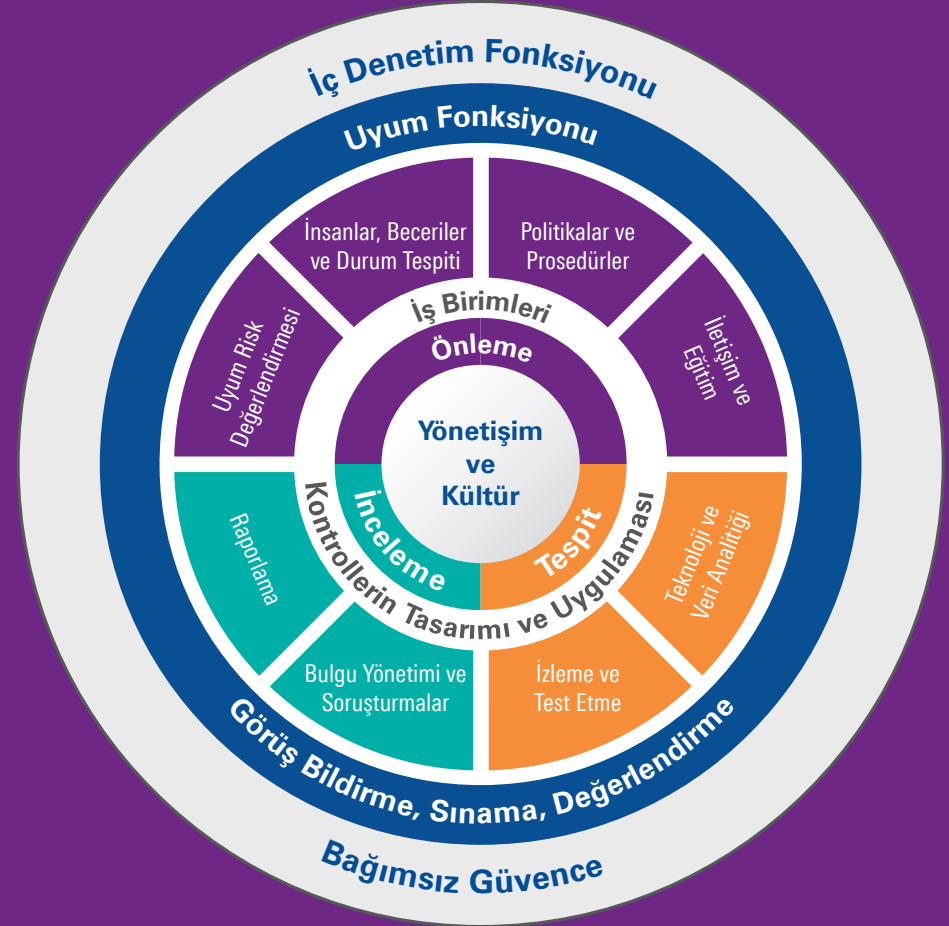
İç Denetim Fonksiyonu

Uyum Fonksiyonu

İnsanlar, Beceriler ve Durum Tespiti

Politikalar ve Prosedürler

Uyum Risk Değerlendirmesi

İletişim ve Eğitim

İş Birimleri

Önleme

Yönetişim ve Kültür

İnceleme

Tespit

Kontrollerin Tasarımı ve Uygulaması

Raporlama

Teknoloji ve Veri Analitiği

Bulgu Yönetimi ve Soruşturmalar

İzleme ve Test Etme

Görüş Bildirme, Sınama, Değerlendirme

Bağımsız Güvence